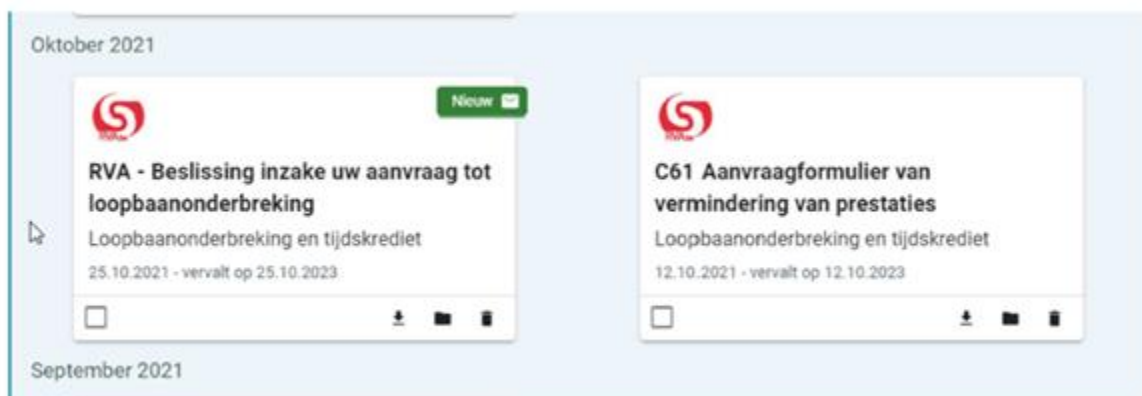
Oktober 2021

Nieuw

RVA - Beslissing inzake uw aanvraag tot loopbaanonderbreking

Loopbaanonderbreking en tijdskrediet

25.10.2021 - vervalt op 25.10.2023

C61 Aanvraagformulier van vermindering van prestaties

Loopbaanonderbreking en tijdskrediet

12.10.2021 - vervalt op 12.10.2023

September 2021